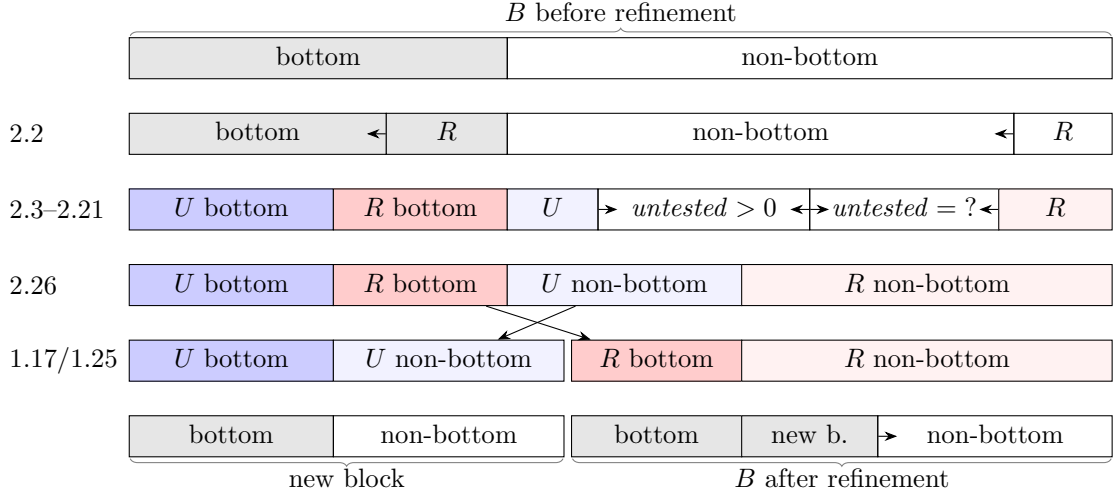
$B$ before refinement

| bottom | non-bottom |
|---|---|

2.2

| bottom | $R$ | non-bottom | $R$ |
|---|---|---|---|

2.3–2.21

| $U$ bottom | $R$ bottom | $U$ | $untested > 0$ | $untested = ?$ | $R$ |
|---|---|---|---|---|---|

2.26

| $U$ bottom | $R$ bottom | $U$ non-bottom | $R$ non-bottom |
|---|---|---|---|

1.17/1.25

| $U$ bottom | $U$ non-bottom | $R$ bottom | $R$ non-bottom |
|---|---|---|---|

| bottom | non-bottom | bottom | new b. | non-bottom |
|---|---|---|---|---|

new block

$B$ after refinement